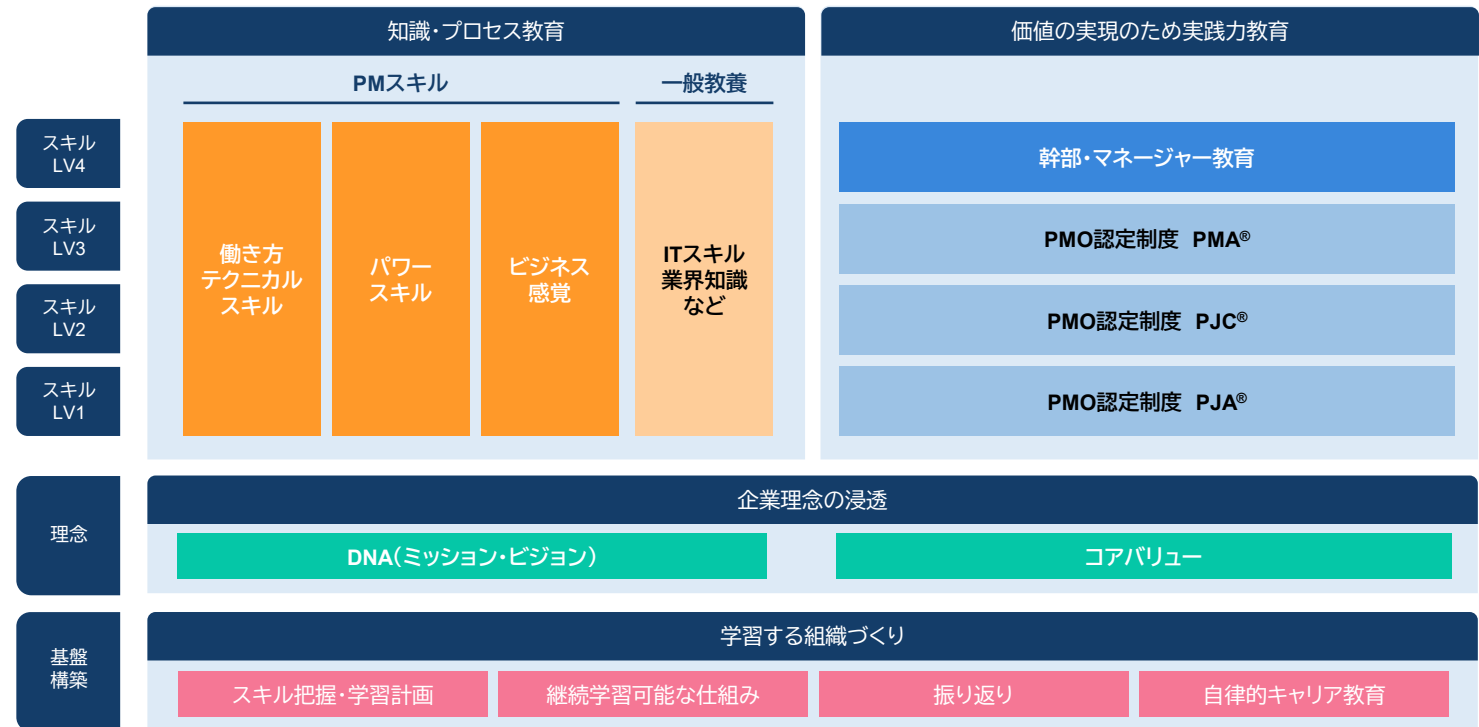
知識・プロセス教育

PMスキル

一般教養

働き方
テクニカル
スキル

パワー
スキル

ビジネス
感覚

ITスキル
業界知識
など

価値の実現のため実践力教育

幹部・マネージャー教育

PMO認定制度 PMA®

PMO認定制度 PJC®

PMO認定制度 PJA®

スキル
LV4

スキル
LV3

スキル
LV2

スキル
LV1

理念

企業理念の浸透

DNA(ミッション・ビジョン)

コアバリュー

基盤
構築

学習する組織づくり

スキル把握・学習計画

継続学習可能な仕組み

振り返り

自律的キャリア教育